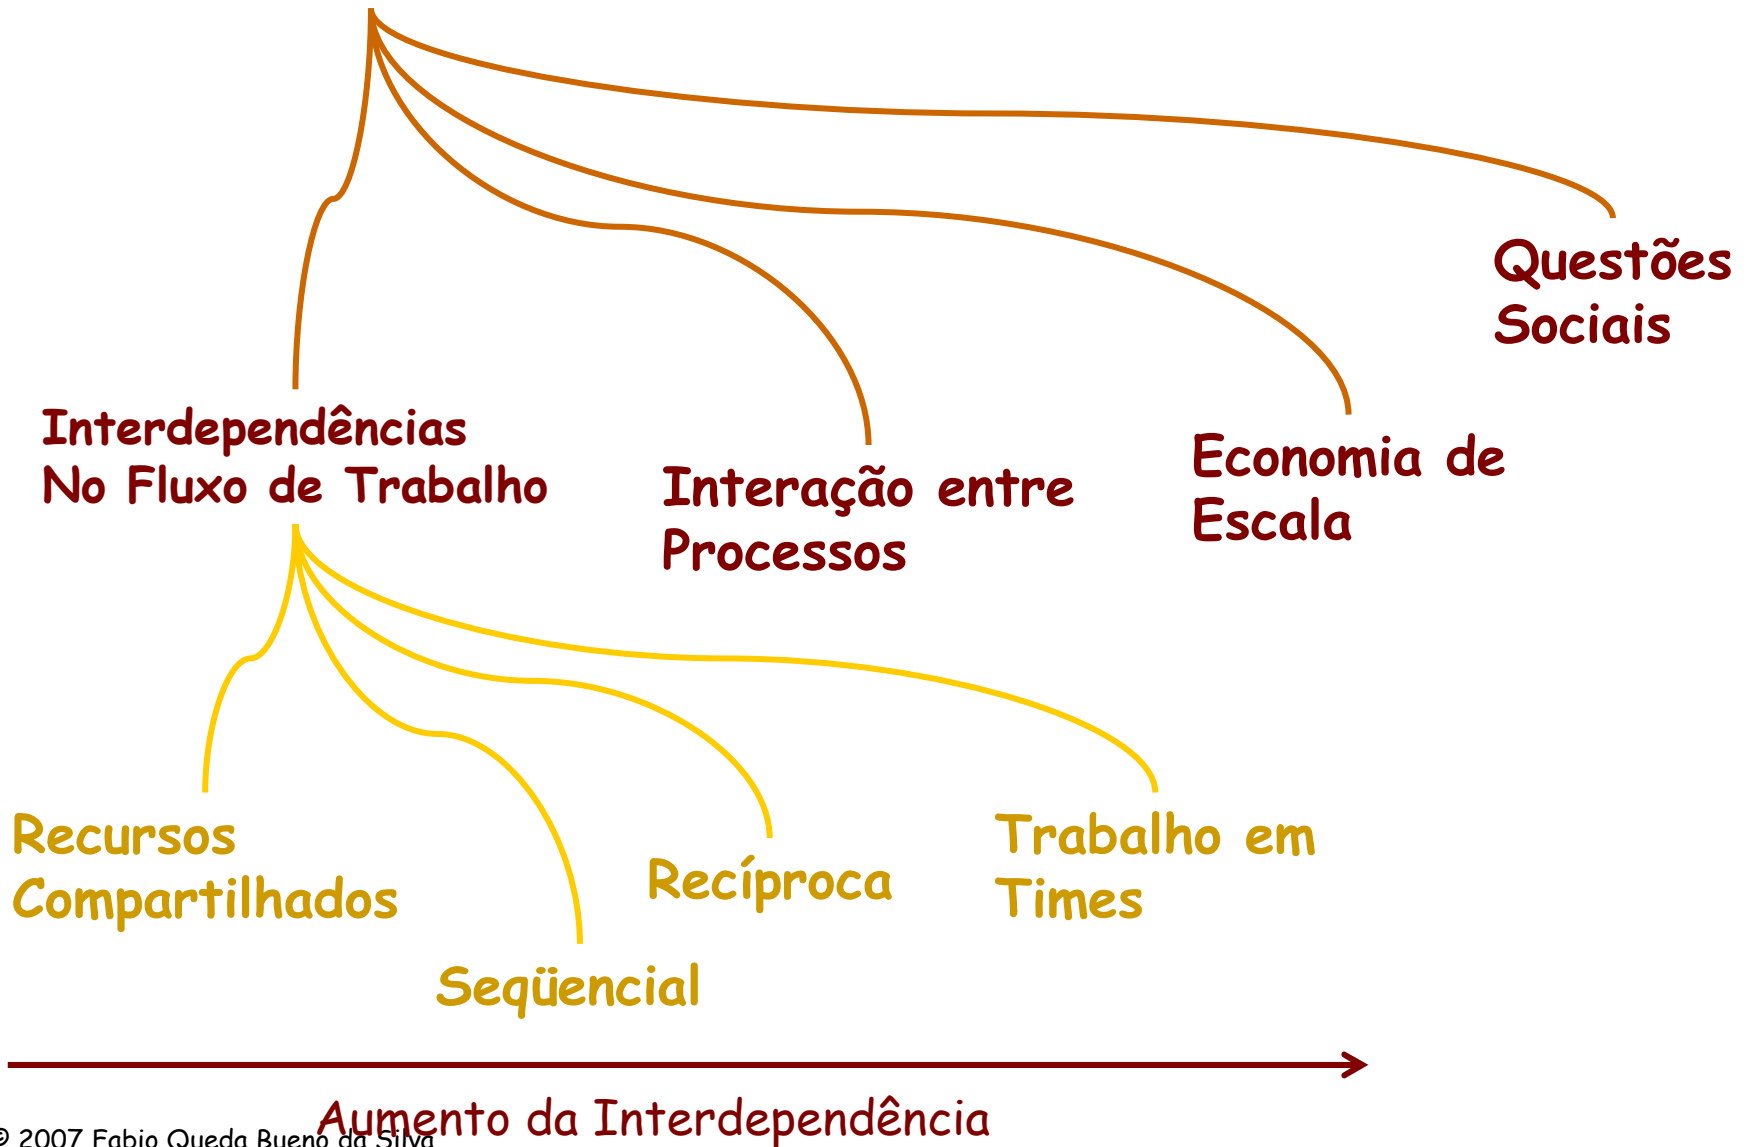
Questões Sociais

Interdependências No Fluxo de Trabalho

Interação entre Processos

Economia de Escala

Recursos Compartilhados

Seqüencial

Recíproca

Trabalho em Times

Aumento da Interdependência

© 2007 Fabio Queda Bueno da Silva